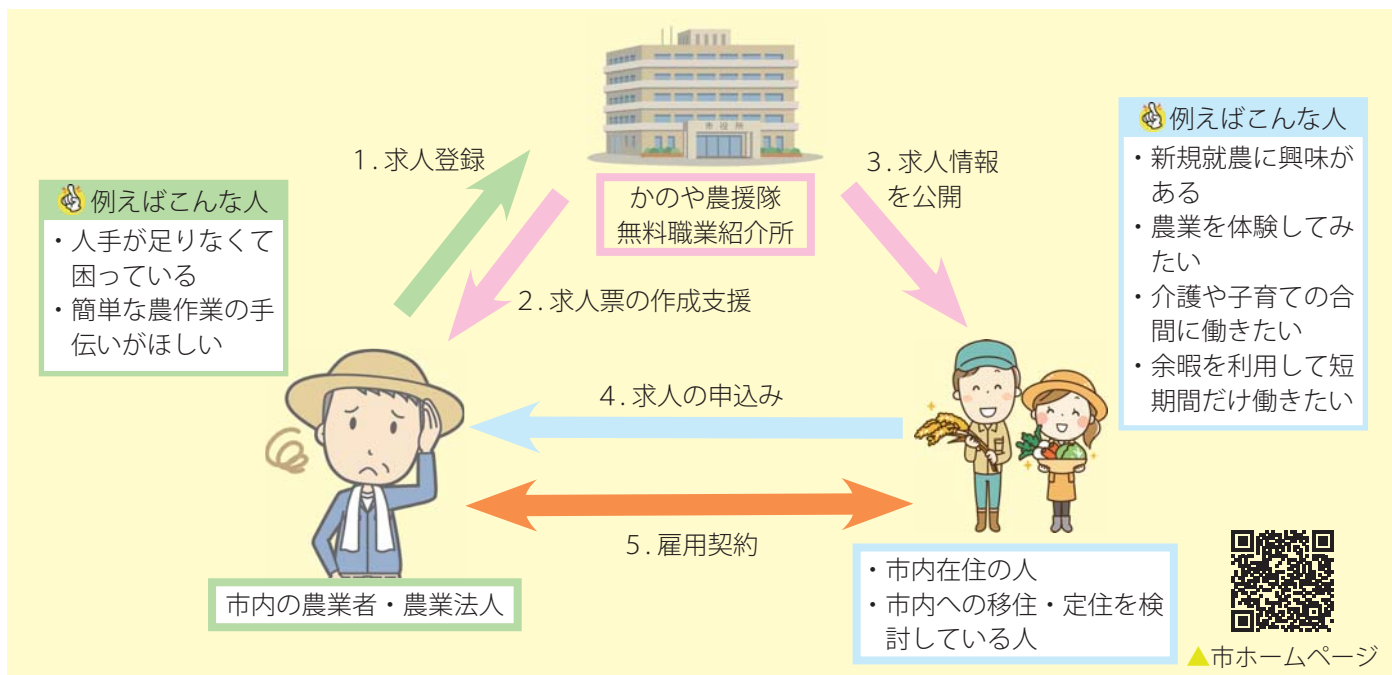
例えばこんな人
・人手が足りなくて困っている
・簡単な農作業の手伝いがほしい

1. 求人登録

市役所

かのや農援隊
無料職業紹介所

2. 求人票の作成支援

3. 求人情報を公開

例えばこんな人
・新規就農に興味がある
・農業を体験してみたい
・介護や子育ての合間に働きたい
・余暇を利用して短期間だけ働きたい

4. 求人の申込み

5. 雇用契約

市内の農業者・農業法人

・市内在住の人
・市内への移住・定住を検討している人

▲市ホームページ